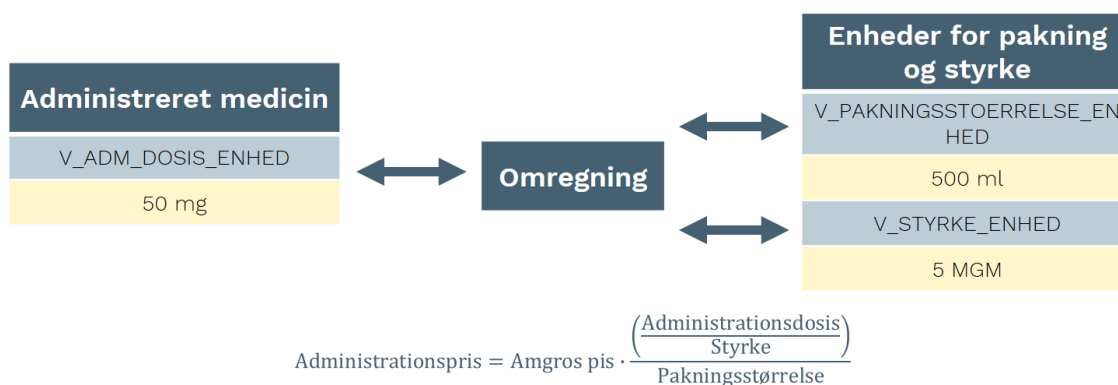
Administreret medicin

V_ADM_DOSIS_ENHED

50 mg

Omregning

Enheder for pakning og styrke

V_PAKNINGSSTOERRELSE_ENHED

500 ml

V_STYRKE_ENHED

5 MGM

$\text{Administrationspris} = \text{Amgros pis} \cdot \frac{\left(\frac{\text{Administrationsdosis}}{\text{Styrke}}\right)}{\text{Pakningsstørrelse}}$